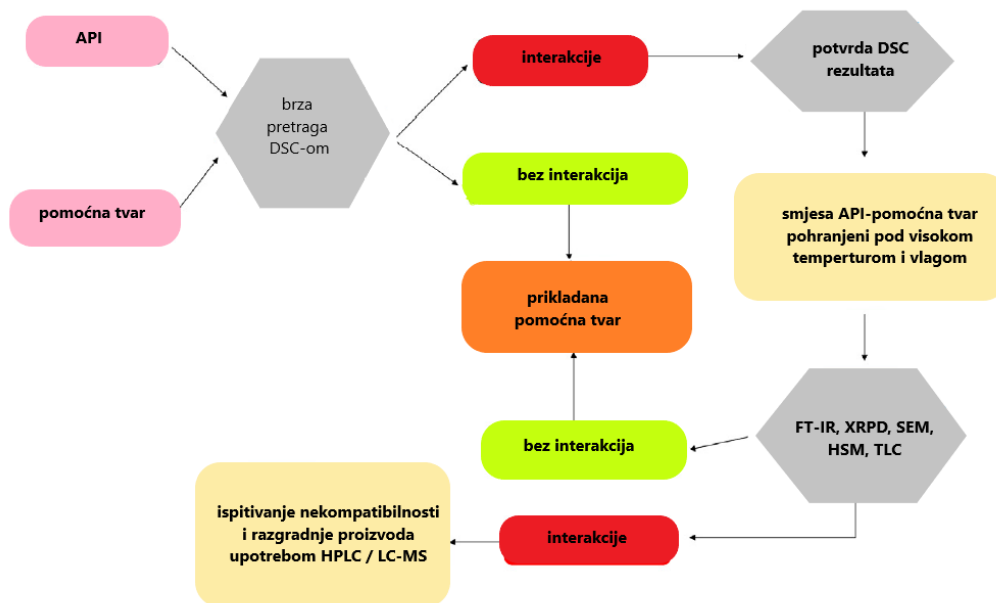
API

pomoćna tvar

brza pretraga DSC-om

interakcije

bez interakcija

potvrda DSC rezultata

smjesa API-pomoćna tvar pohranjeni pod visokom temperturom i vlagom

prikladana pomoćna tvar

FT-IR, XRPD, SEM, HSM, TLC

bez interakcija

interakcije

ispitivanje nekompatibilnosti i razgradnje proizvoda upotrebom HPLC / LC-MS